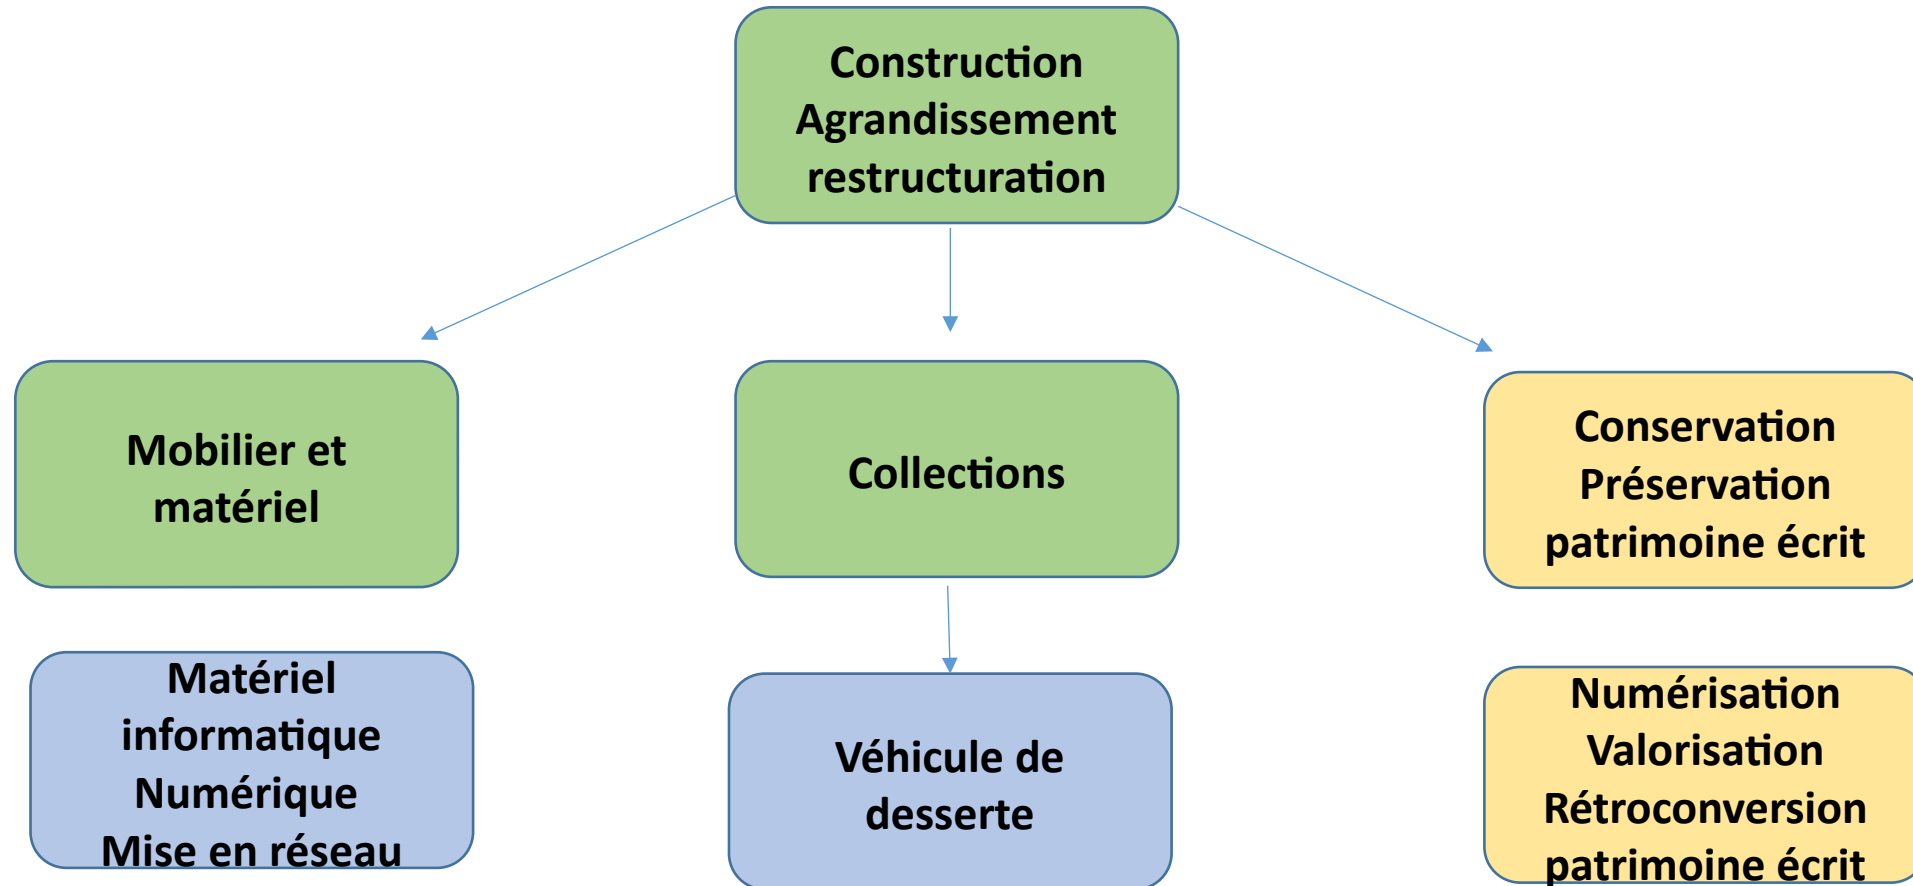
Construction
Agrandissement
restructuration

Mobilier et matériel

Collections

Conservation
Préservation
patrimoine écrit

Matériel informatique
Numérique
Mise en réseau

Véhicule de desserte

Numérisation
Valorisation
Rétroconversion
patrimoine écrit